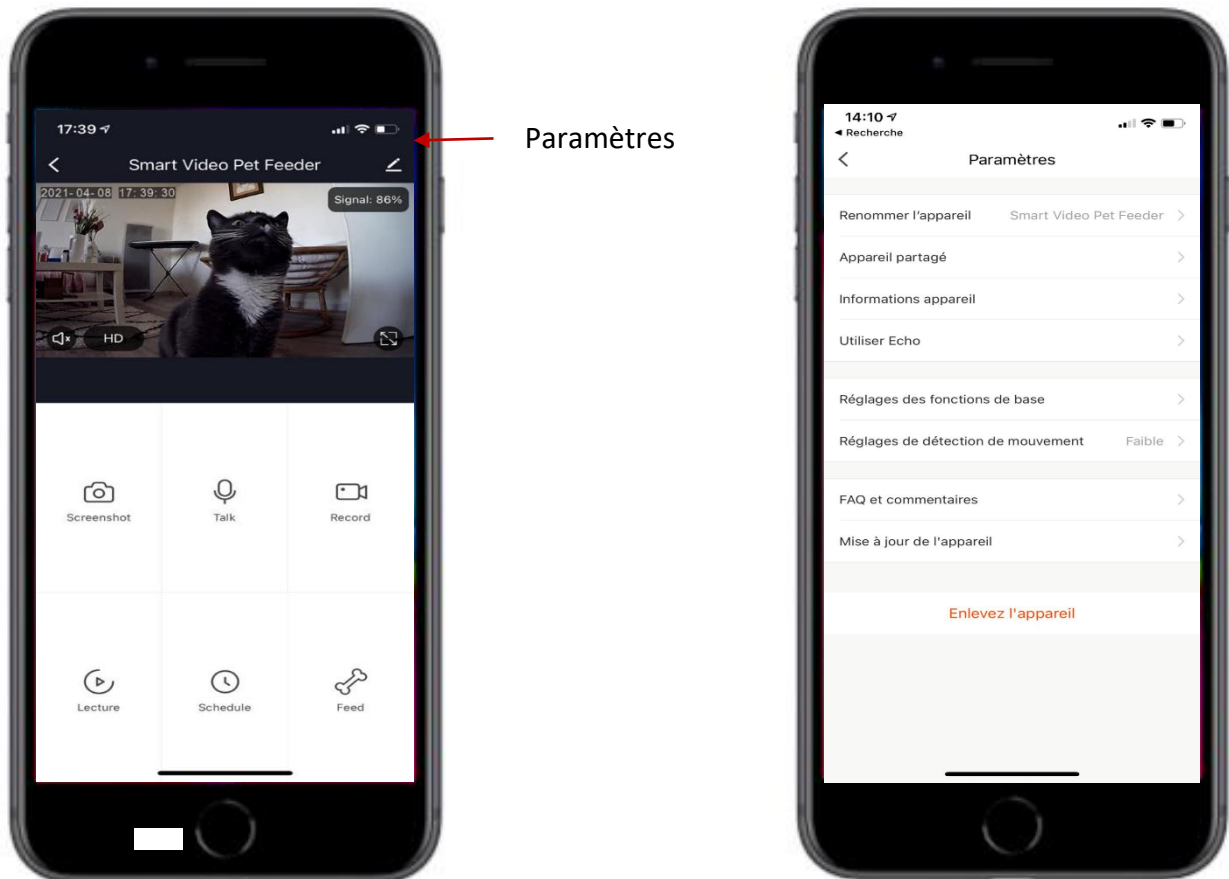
17:39

Smart Video Pet Feeder

2021-04-08 17:39:30

Signal: 86%

HD

Screenshot

Talk

Record

Lecture

Schedule

Feed

Paramètres

14:10
◂ Recherche

Paramètres

Renommer l'appareil Smart Video Pet Feeder

Appareil partagé

Informations appareil

Utiliser Echo

Réglages des fonctions de base

Réglages de détection de mouvement Faible

FAQ et commentaires

Mise à jour de l'appareil

Enlevez l'appareil